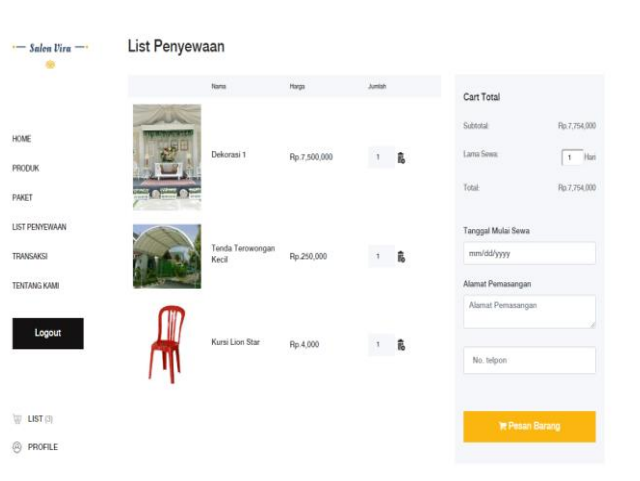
Salon Vira

HOME
PRODUK
PAKET
LIST PENYEWAAN
TRANSAKSI
TENTANG KAMI

Logout

LIST (3)
PROFILE

List Penyewaan

| | Nama | Harga | Jumlah |
|---|---|---|---|
| | Dekorasi 1 | Rp.7,500,000 | 1 |
| | Tenda Terowongan Kecil | Rp.250,000 | 1 |
| | Kursi Lion Star | Rp.4,000 | 1 |

Cart Total

Subtotal: Rp.7,754,000
Lama Sewa: 1 Hari
Total: Rp.7,754,000

Tanggal Mulai Sewa
mm/dd/yyyy

Alamat Pemasangan
Alamat Pemasangan

No. telpon

Pesan Barang